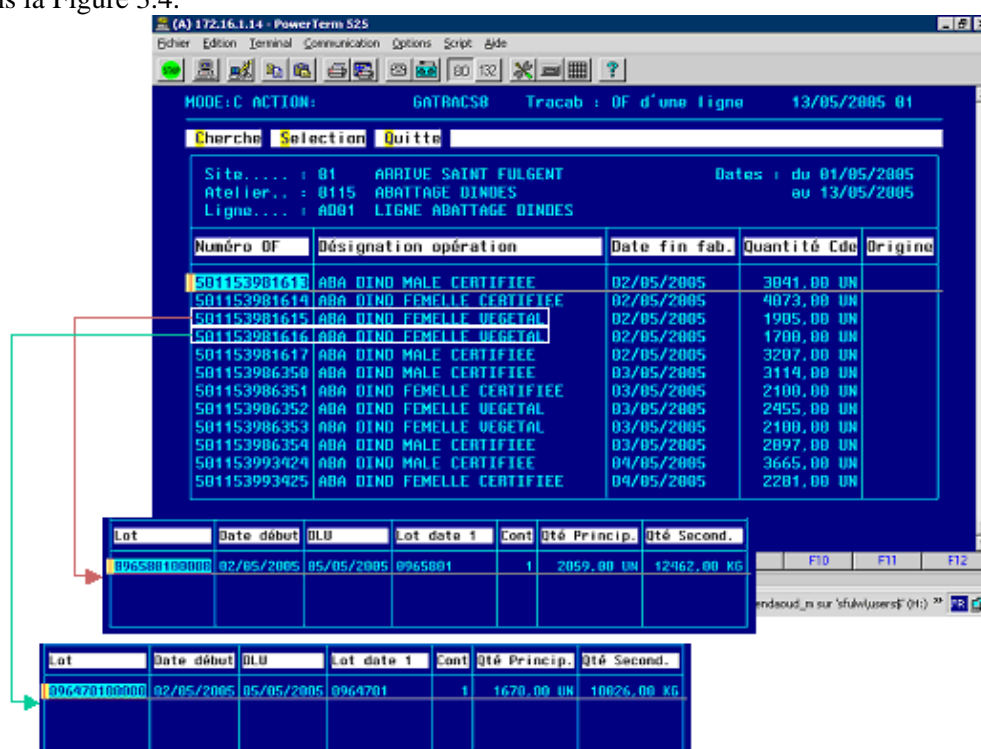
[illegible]s la Figure 5.4.

(A) 172.16.1.14 - PowerTerm 525

Fichier Edition Terminal Communication Options Script Aide

STOP 80 132 ?

MODE:C ACTION: GATRACS8 Tracab : OF d'une ligne 13/05/2005 01

Cherche Selection Quitte

Site..... : 01 ARRIVE SAINT FULGENT
Atelier.. : 0115 ABATTAGE DINDES
Ligne.... : AD01 LIGNE ABATTAGE DINDES

Dates : du 01/05/2005
au 13/05/2005

| Numéro OF | Désignation opération | Date fin fab. | Quantité Cde | Origine |
|---|---|---|---|---|
| 501153981613 | ABA DIND MALE CERTIFIEE | 02/05/2005 | 3041,00 UN | |
| 501153981614 | ABA DIND FEMELLE CERTIFIEE | 02/05/2005 | 4073,00 UN | |
| 501153981615 | ABA DIND FEMELLE VEGETAL | 02/05/2005 | 1905,00 UN | |
| 501153981616 | ABA DIND FEMELLE VEGETAL | 02/05/2005 | 1700,00 UN | |
| 501153981617 | ABA DIND MALE CERTIFIEE | 02/05/2005 | 3207,00 UN | |
| 501153986350 | ABA DIND MALE CERTIFIEE | 03/05/2005 | 3114,00 UN | |
| 501153986351 | ABA DIND FEMELLE CERTIFIEE | 03/05/2005 | 2100,00 UN | |
| 501153986352 | ABA DIND FEMELLE VEGETAL | 03/05/2005 | 2455,00 UN | |
| 501153986353 | ABA DIND FEMELLE VEGETAL | 03/05/2005 | 2100,00 UN | |
| 501153986354 | ABA DIND MALE CERTIFIEE | 03/05/2005 | 2097,00 UN | |
| 501153993424 | ABA DIND MALE CERTIFIEE | 04/05/2005 | 3665,00 UN | |
| 501153993425 | ABA DIND FEMELLE CERTIFIEE | 04/05/2005 | 2281,00 UN | |

| Lot | Date début | DLU | Lot date 1 | Cont | Qté Princip. | Qté Second. |
|---|---|---|---|---|---|---|
| 096588100000 | 02/05/2005 | 05/05/2005 | 0965801 | 1 | 2059,00 UN | 12462,00 KG |

F10 F11 F12

endaoud_n sur 'sfulw\users$' (H:) » FR

| Lot | Date début | DLU | Lot date 1 | Cont | Qté Princip. | Qté Second. |
|---|---|---|---|---|---|---|
| 096470100000 | 02/05/2005 | 05/05/2005 | 0964701 | 1 | 1670,00 UN | 10026,00 KG |